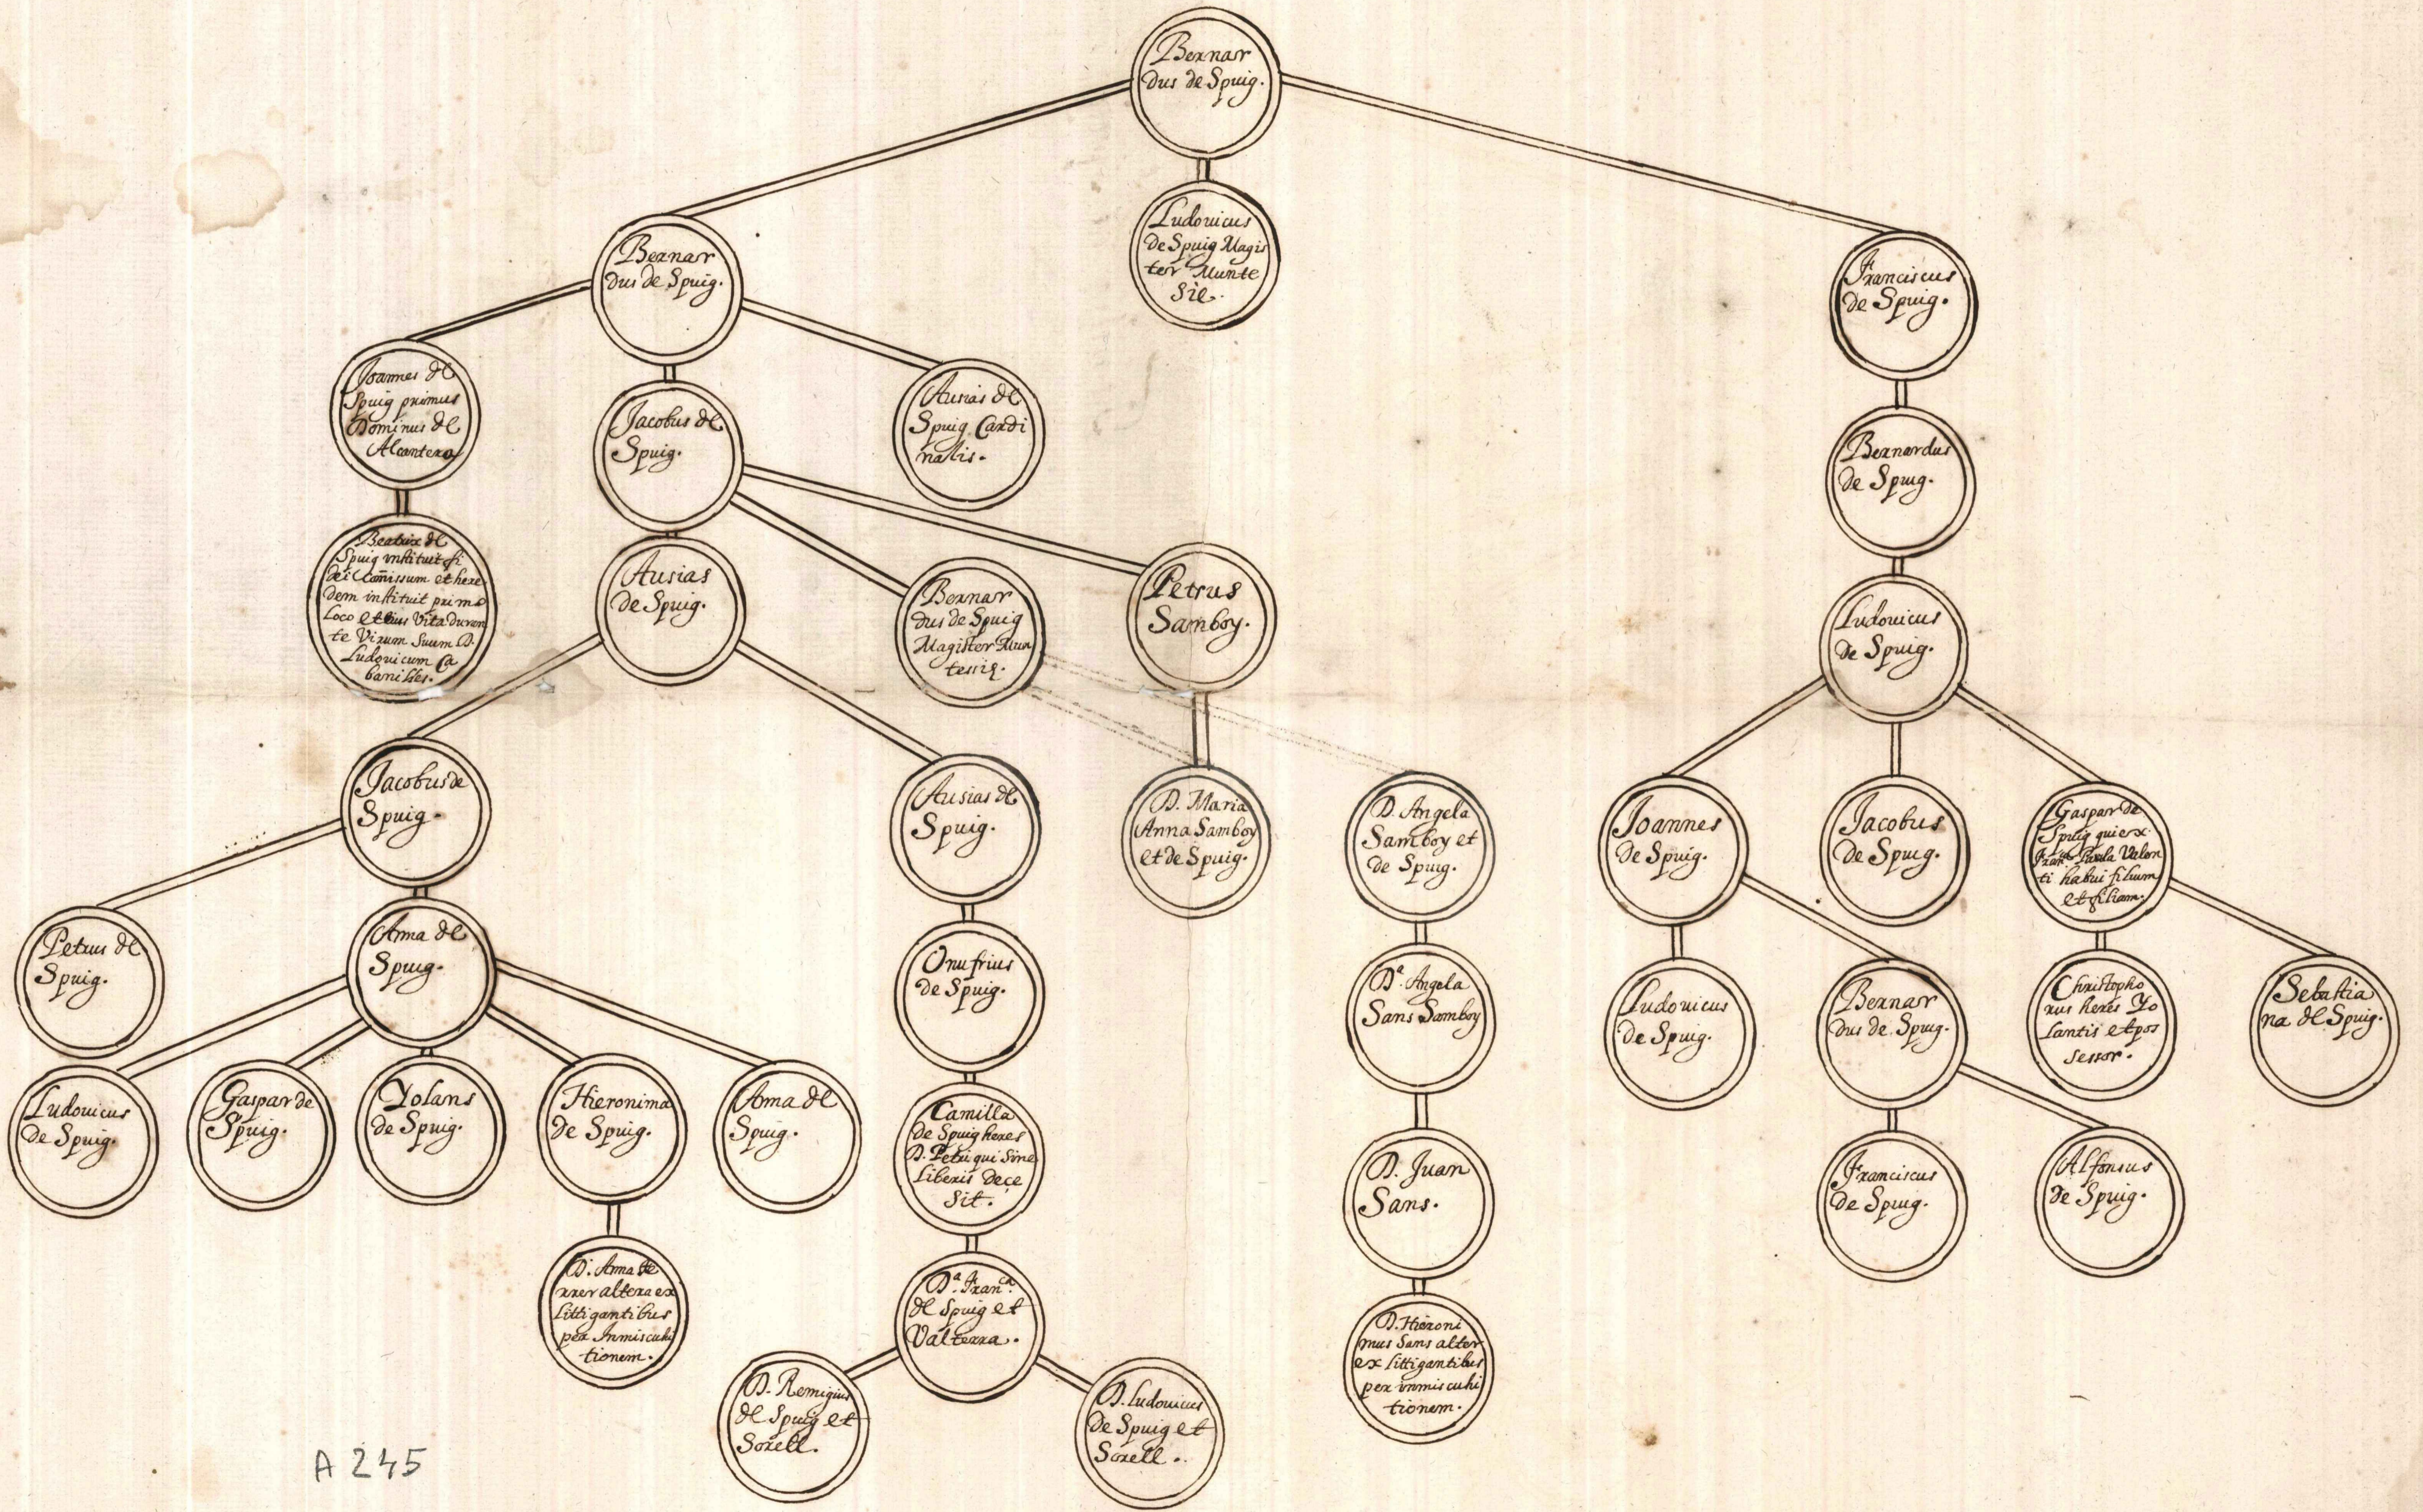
Bernardus de Spuig.

Ludouicus De Spuig Magister Muntesie.

Bernardus de Spuig.

Franciscus De Spuig.

Joannes de Spuig primus Dominus de Alcantera

Jacobus de Spuig.

Ausias de Spuig Cardinalis.

Bernardus de Spuig.

Beatrix de Spuig instituit fi dei commissum et heredem instituit pro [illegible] loco et duis vita durante virum suum D. Ludouicum Cabanilles.

Ausias De Spuig.

Bernardus de Spuig Magister Muntesie.

Petrus Samboy.

Ludouicus de Spuig.

Jacobus de Spuig.

Ausias de Spuig.

D. Maria Anna Samboy et de Spuig.

D. Angela Samboy et de Spuig.

Joannes De Spuig.

Jacobus De Spuig.

Gaspar de Spuig qui ex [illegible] Valenti habuit filium et filiam.

Petrus de Spuig.

Anna de Spuig.

Onufrius de Spuig.

D.ª Angela Sans Samboy

Ludouicus De Spuig.

Bernardus de Spuig.

Christophorus heres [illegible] Santis et possessor.

Sebastiana de Spuig.

Ludouicus De Spuig.

Gaspar de Spuig.

Yolans de Spuig.

Hieronima de Spuig.

Anna de Spuig.

Camilla de Spuig heres D. Petri qui sine liberis decessit.

D. Juan Sans.

Franciscus De Spuig.

Alfonsus de Spuig.

D. Anna de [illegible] alterex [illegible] littigantibus per Inmiscuitionem.

D.ª Fran.ca de Spuig et Valterra.

D. Hieronimus Sans alter ex littigantibus per Inmiscuitionem.

D. Remigius de Spuig et Sorell.

D. Ludouicus De Spuig et Sorell.

A 245